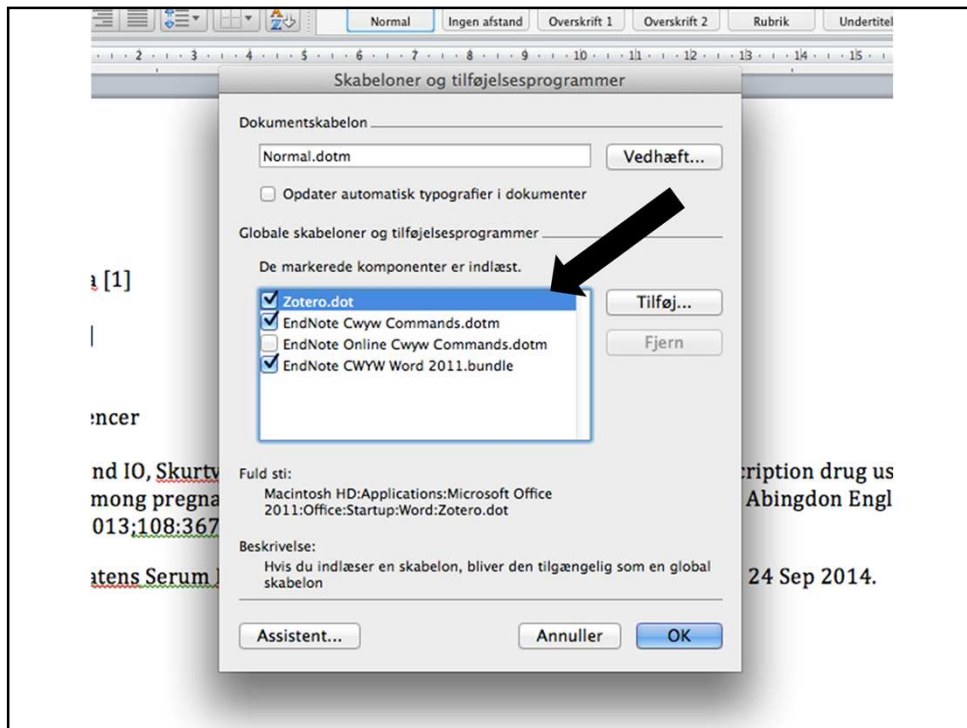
Normal | Ingen afstand | Overskrift 1 | Overskrift 2 | Rubrik | Undertitel

2 · 3 · 4 · 5 · 6 · 7 · 8 · 9 · 10 · 11 · 12 · 13 · 14 · 15

Skabeloner og tilføjelsesprogrammer

Dokumentskabelon

Normal.dotm

Vedhæft...

Opdater automatisk typografier i dokumenter

Globale skabeloner og tilføjelsesprogrammer

De markerede komponenter er indlæst.

Zotero.dot
EndNote Cwyw Commands.dotm
EndNote Online Cwyw Commands.dotm
EndNote CWYW Word 2011.bundle

Tilføj...

Fjern

Fuld sti:
Macintosh HD:Applications:Microsoft Office 2011:Office:Startup:Word:Zotero.dot

Beskrivelse:
Hvis du indlæser en skabelon, bliver den tilgængelig som en global skabelon

Assistent...

Annuller

OK

a [1]

encer

nd IO, Skurtv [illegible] cription drug us
mong pregna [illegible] Abingdon Engl
013;108:367 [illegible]

atens Serum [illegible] 24 Sep 2014.